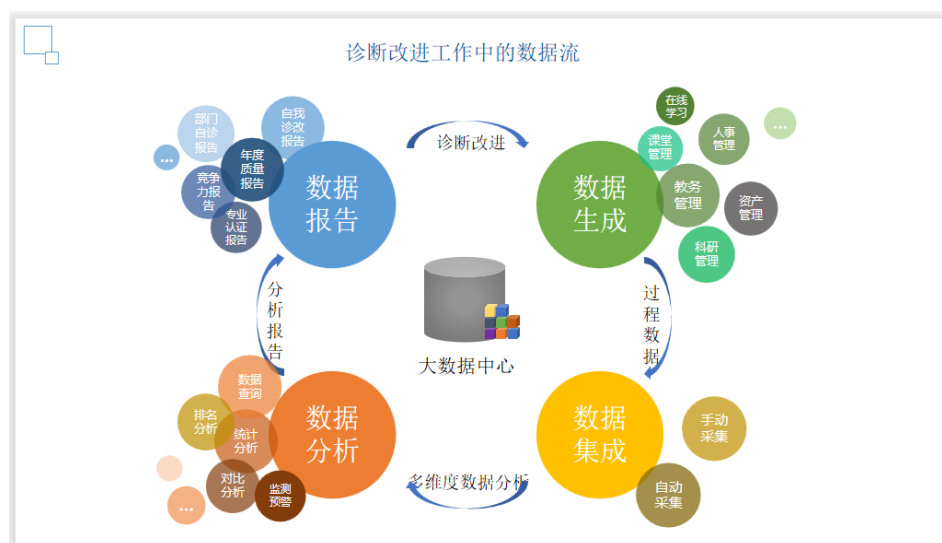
诊断改进工作中的数据流

诊断改进

数据报告

部门自诊报告
自我诊改报告
...
年度质量报告
竞争力报告
专业认证报告

数据生成

在线学习
课堂管理
人事管理
...
教务管理
资产管理
科研管理

过程数据

大数据中心

分析报告

数据分析

数据查询
排名分析
统计分析
对比分析
监测预警
...

多维度数据分析

数据集成

手动采集
自动采集